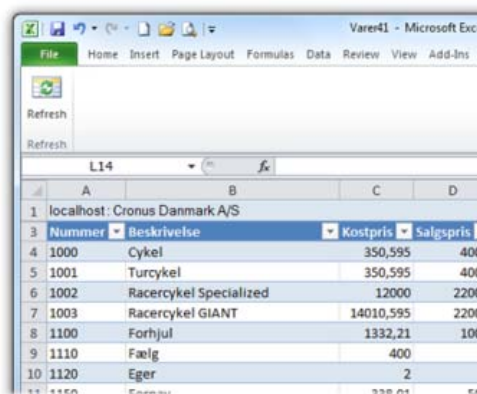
Varer41 - Microsoft Exc

File Home Insert Page Layout Formulas Data Review View Add-Ins

Refresh

Refresh

L14 $f_x$

| | A | B | C | D |
|---|---|---|---|---|
| 1 | localhost: Cronus Danmark A/S | | | |
| 3 | Nummer | Beskrivelse | Kostpris | Salgspris |
| 4 | 1000 | Cykel | 350,595 | 40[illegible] |
| 5 | 1001 | Turcykel | 350,595 | 40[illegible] |
| 6 | 1002 | Racercykel Specialized | 12000 | 220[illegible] |
| 7 | 1003 | Racercykel GIANT | 14010,595 | 220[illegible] |
| 8 | 1100 | Forhjul | 1332,21 | 10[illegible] |
| 9 | 1110 | Fælg | 400 | |
| 10 | 1120 | Eger | 2 | |
| 11 | 1150 | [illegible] | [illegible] | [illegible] |